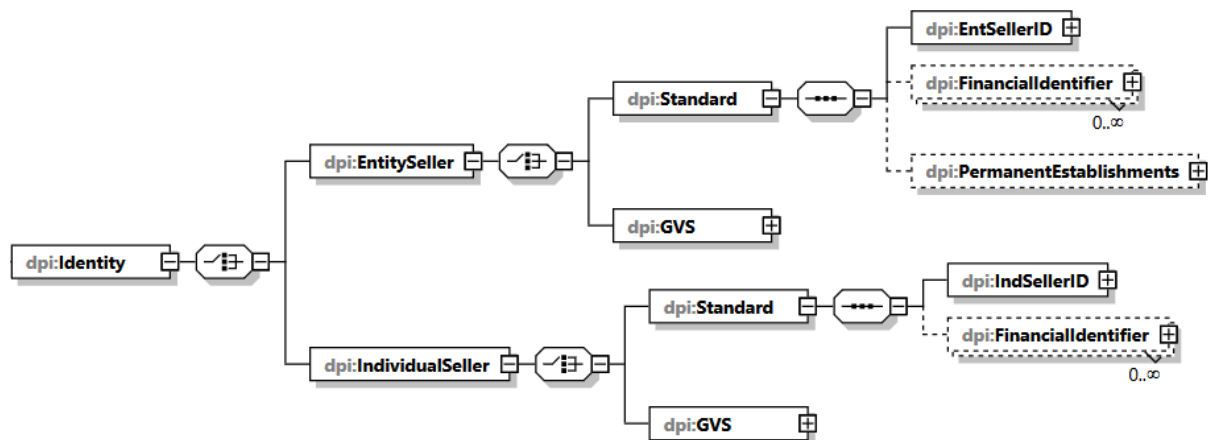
dpi:EntSellerID

dpi:FinancialIdentifier

0..∞

dpi:Standard

dpi:PermanentEstablishments

dpi:EntitySeller

dpi:GVS

dpi:Identity

dpi:IndSellerID

dpi:Standard

dpi:FinancialIdentifier

0..∞

dpi:IndividualSeller

dpi:GVS